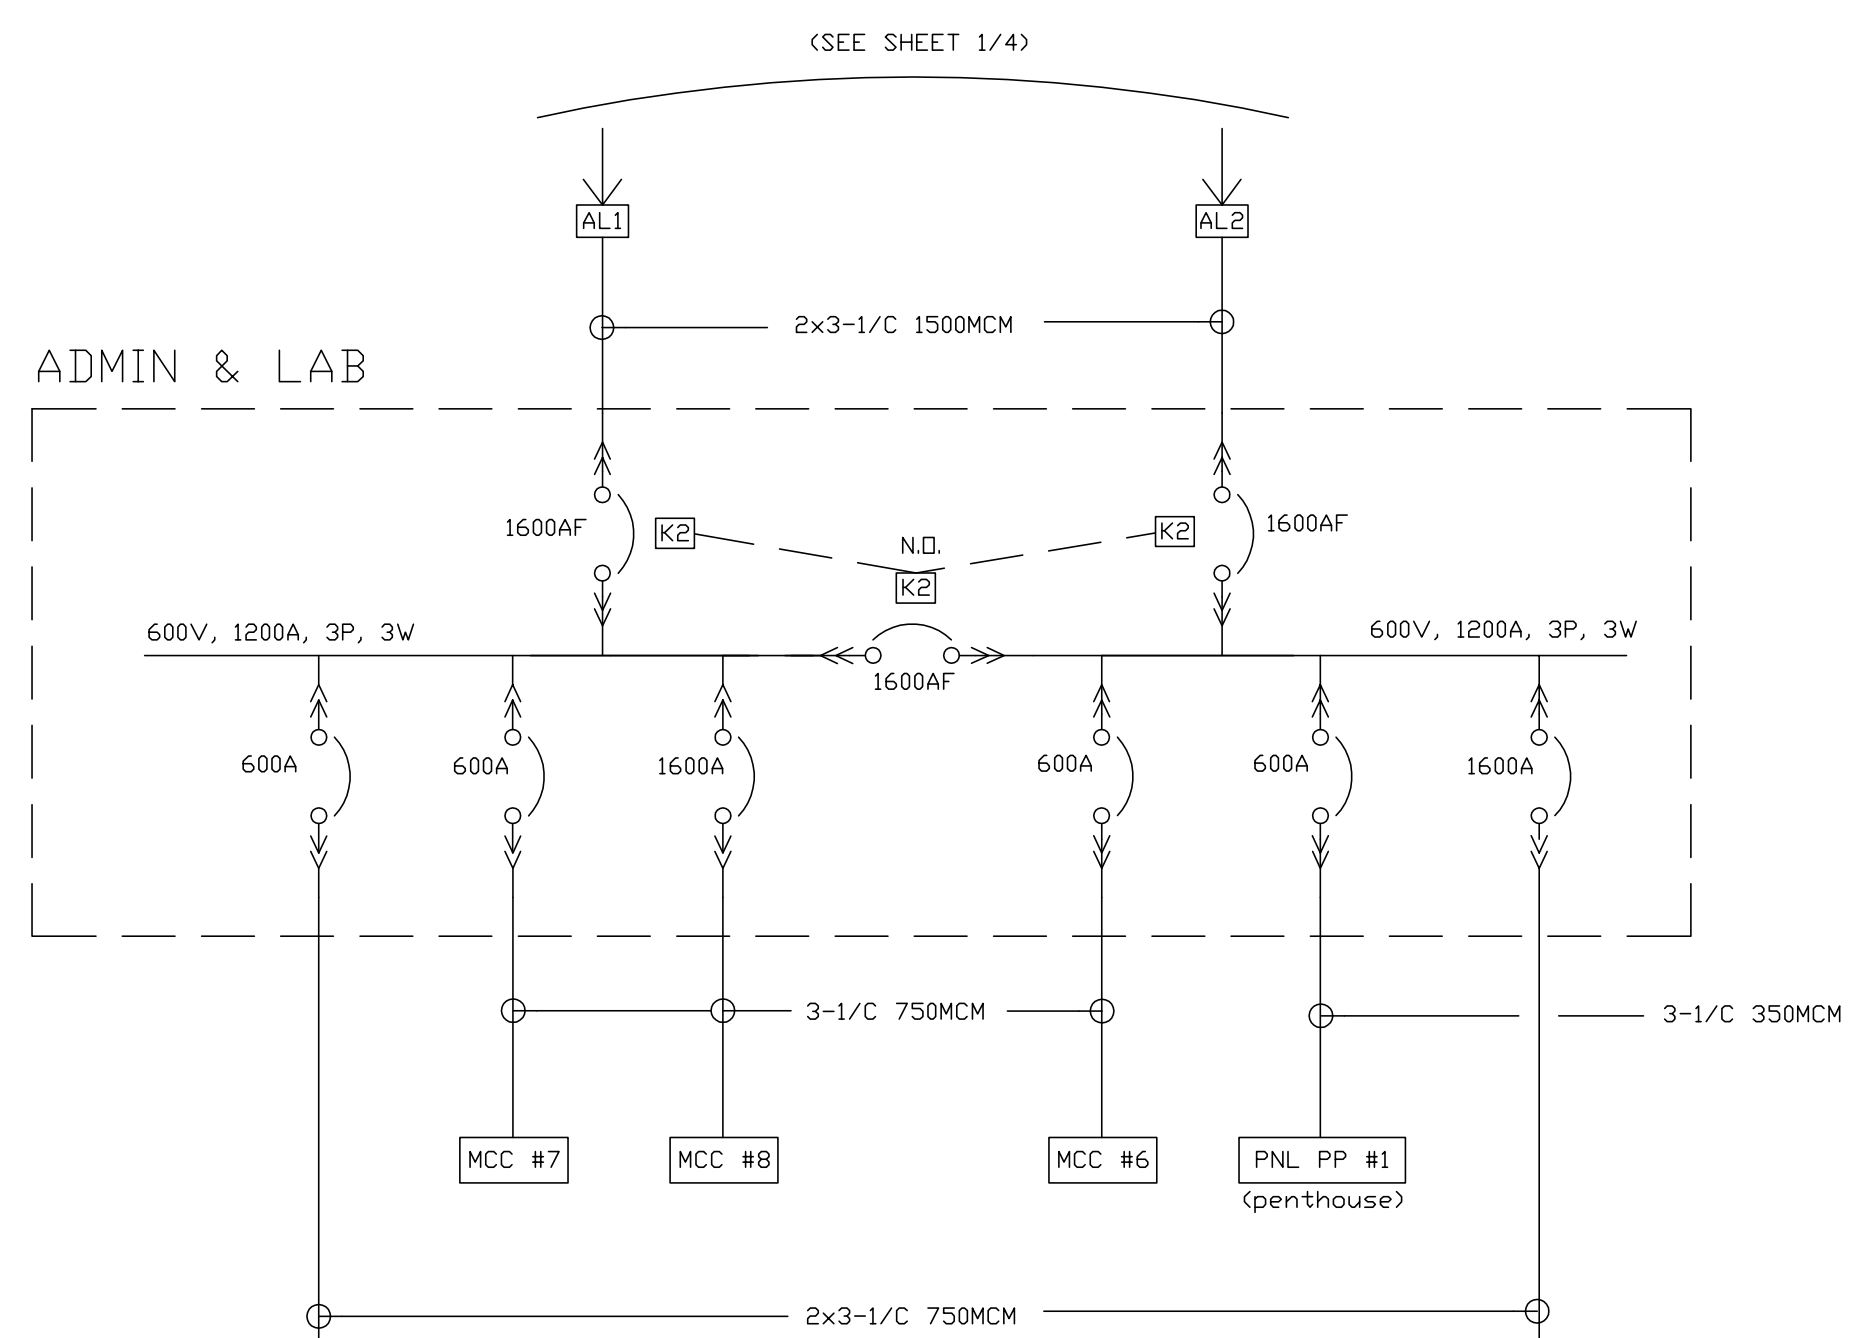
(SEE SHEET 1/4)

AL1

AL2

2x3-1/C 1500MCM

ADMIN & LAB

1600AF

K2

N.O.

K2

K2

1600AF

600V, 1200A, 3P, 3W

600V, 1200A, 3P, 3W

1600AF

600A

600A

1600A

600A

600A

1600A

3-1/C 750MCM

3-1/C 350MCM

MCC #7

MCC #8

MCC #6

PNL PP #1
(penthouse)

2x3-1/C 750MCM